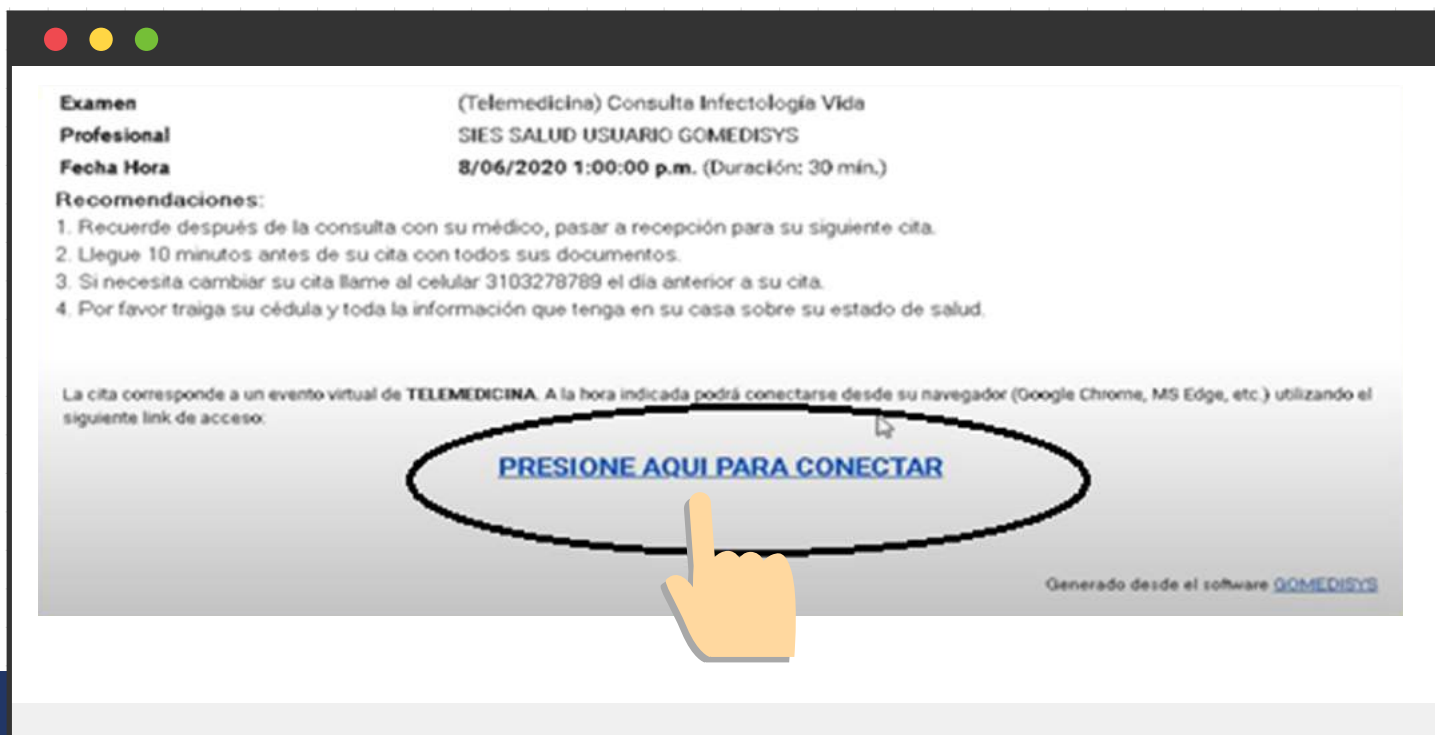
| Examen | (Telemedicina) Consulta Infectología Vida |
|---|---|
| Profesional | SIES SALUD USUARIO GOMEDISYS |
| Fecha Hora | 8/06/2020 1:00:00 p.m. (Duración: 30 min.) |

Recomendaciones:
1. Recuerde después de la consulta con su médico, pasar a recepción para su siguiente cita.
2. Llegue 10 minutos antes de su cita con todos sus documentos.
3. Si necesita cambiar su cita llame al celular 3103278789 el día anterior a su cita.
4. Por favor traiga su cédula y toda la información que tenga en su casa sobre su estado de salud.

La cita corresponde a un evento virtual de TELEMEDICINA. A la hora indicada podrá conectarse desde su navegador (Google Chrome, MS Edge, etc.) utilizando el siguiente link de acceso:

PRESIONE AQUI PARA CONECTAR

Generado desde el software GOMEDISYS